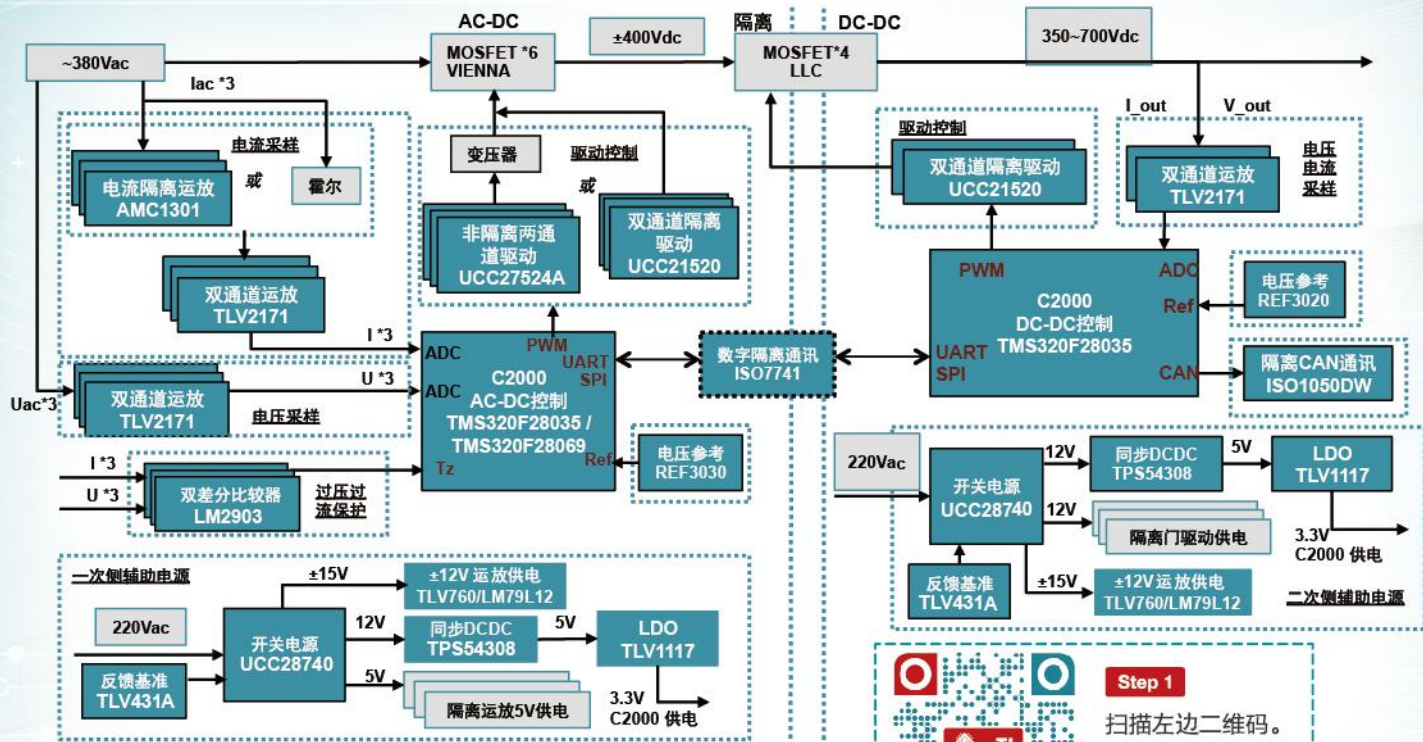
AC-DC

±400Vdc

隔离

DC-DC

350~700Vdc

~380Vac

MOSFET *6
VIENNA

MOSFET*4
LLC

Iac *3

电流采样

电流隔离运放
AMC1301

或

霍尔

变压器

驱动控制

或

非隔离两通道驱动
UCC27524A

双通道隔离驱动
UCC21520

驱动控制

双通道隔离驱动
UCC21520

I_out

V_out

双通道运放
TLV2171

电压电流采样

双通道运放
TLV2171

I *3

PWM

UART
SPI

C2000
AC-DC控制
TMS320F28035 /
TMS320F28069

ADC

ADC

Tz

Ref

数字隔离通讯
ISO7741

PWM

ADC

C2000
DC-DC控制
TMS320F28035

Ref

UART
SPI

CAN

电压参考
REF3020

隔离CAN通讯
ISO1050DW

Uac*3

U *3

双通道运放
TLV2171

电压采样

I *3

U *3

双差分比较器
LM2903

过压过流保护

电压参考
REF3030

220Vac

开关电源
UCC28740

12V

同步DCDC
TPS54308

5V

LDO
TLV1117

12V

隔离门驱动供电

3.3V
C2000 供电

反馈基准
TLV431A

±15V

±12V 运放供电
TLV760/LM79L12

二次侧辅助电源

一次侧辅助电源

±15V

±12V 运放供电
TLV760/LM79L12

220Vac

开关电源
UCC28740

12V

同步DCDC
TPS54308

5V

LDO
TLV1117

反馈基准
TLV431A

5V

隔离运放5V供电

3.3V
C2000 供电

Step 1

扫描左边二维码。